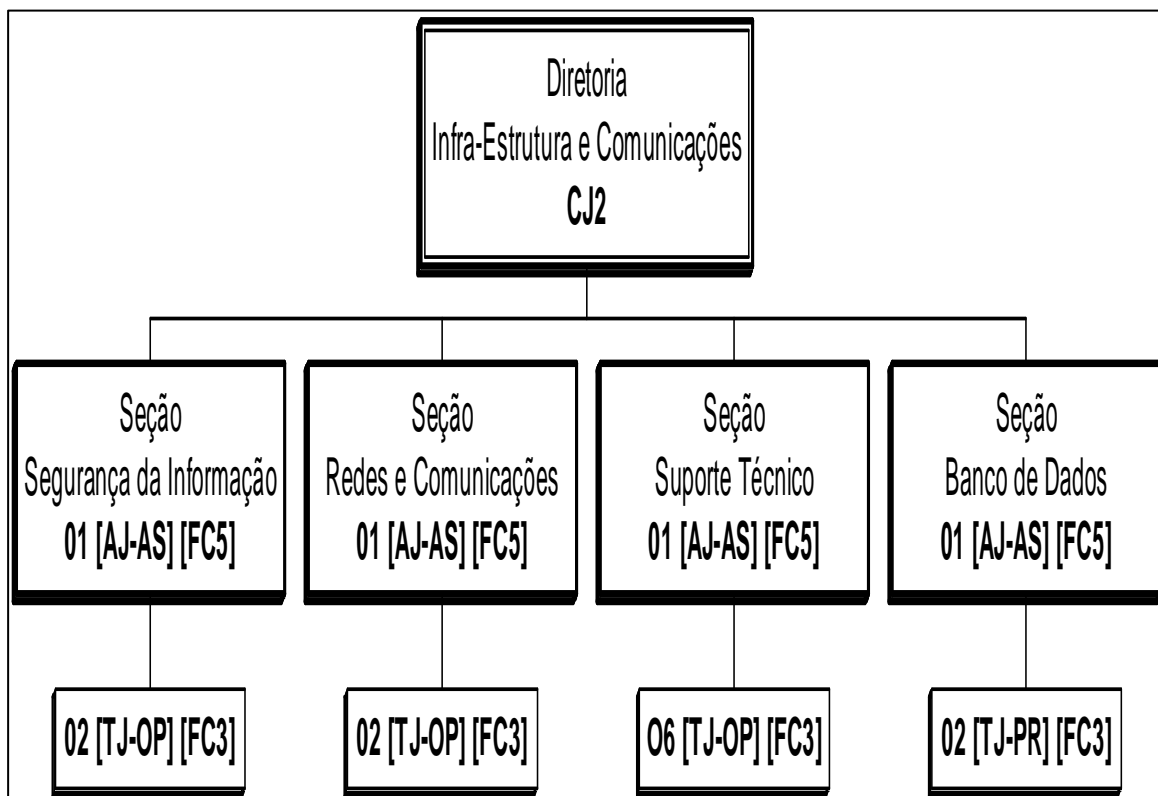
Diretoria
Infra-Estrutura e Comunicações
**CJ2**

Seção
Segurança da Informação
**01 [AJ-AS] [FC5]**

Seção
Redes e Comunicações
**01 [AJ-AS] [FC5]**

Seção
Suporte Técnico
**01 [AJ-AS] [FC5]**

Seção
Banco de Dados
**01 [AJ-AS] [FC5]**

**02 [TJ-OP] [FC3]**

**02 [TJ-OP] [FC3]**

**O6 [TJ-OP] [FC3]**

**02 [TJ-PR] [FC3]**